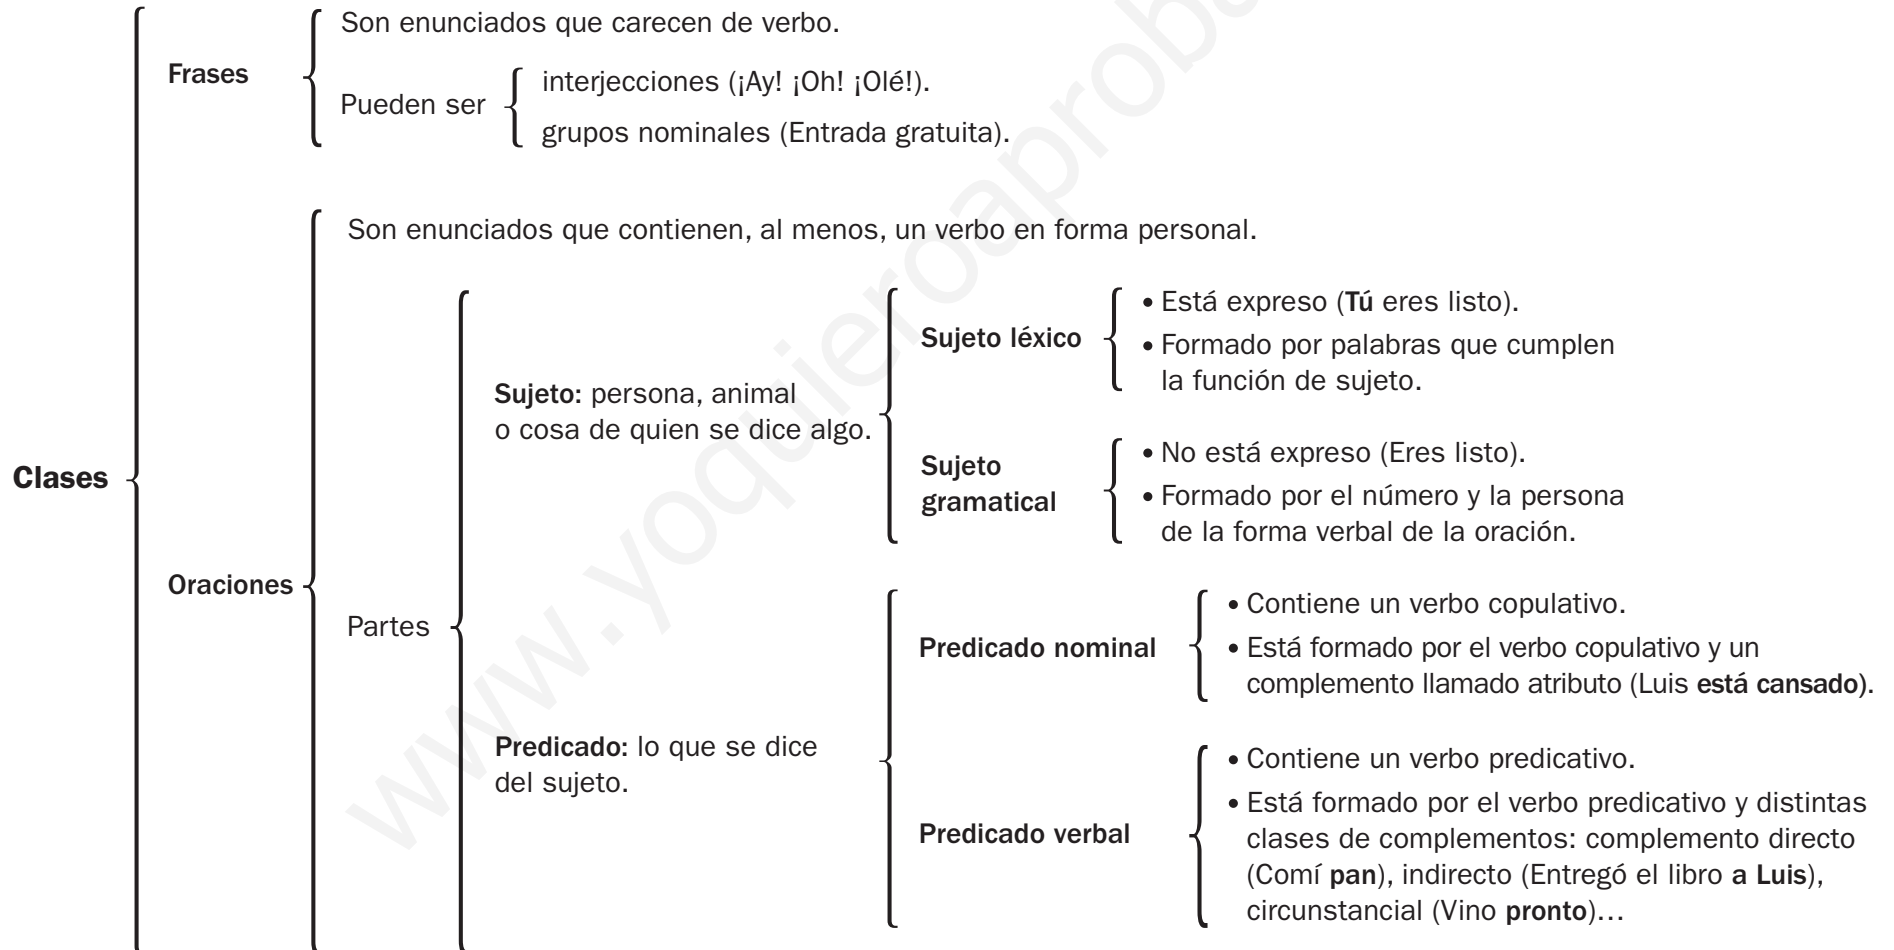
Clases

Frases

Son enunciados que carecen de verbo.

Pueden ser

interjecciones (¡Ay! ¡Oh! ¡Olé!).

grupos nominales (Entrada gratuita).

Oraciones

Son enunciados que contienen, al menos, un verbo en forma personal.

Partes

Sujeto: persona, animal o cosa de quien se dice algo.

Sujeto léxico

• Está expreso (Tú eres listo).

• Formado por palabras que cumplen la función de sujeto.

Sujeto gramatical

• No está expreso (Eres listo).

• Formado por el número y la persona de la forma verbal de la oración.

Predicado: lo que se dice del sujeto.

Predicado nominal

• Contiene un verbo copulativo.

• Está formado por el verbo copulativo y un complemento llamado atributo (Luis está cansado).

Predicado verbal

• Contiene un verbo predicativo.

• Está formado por el verbo predicativo y distintas clases de complementos: complemento directo (Comí pan), indirecto (Entregó el libro a Luis), circunstancial (Vino pronto)…

www.yoquieroaprobar